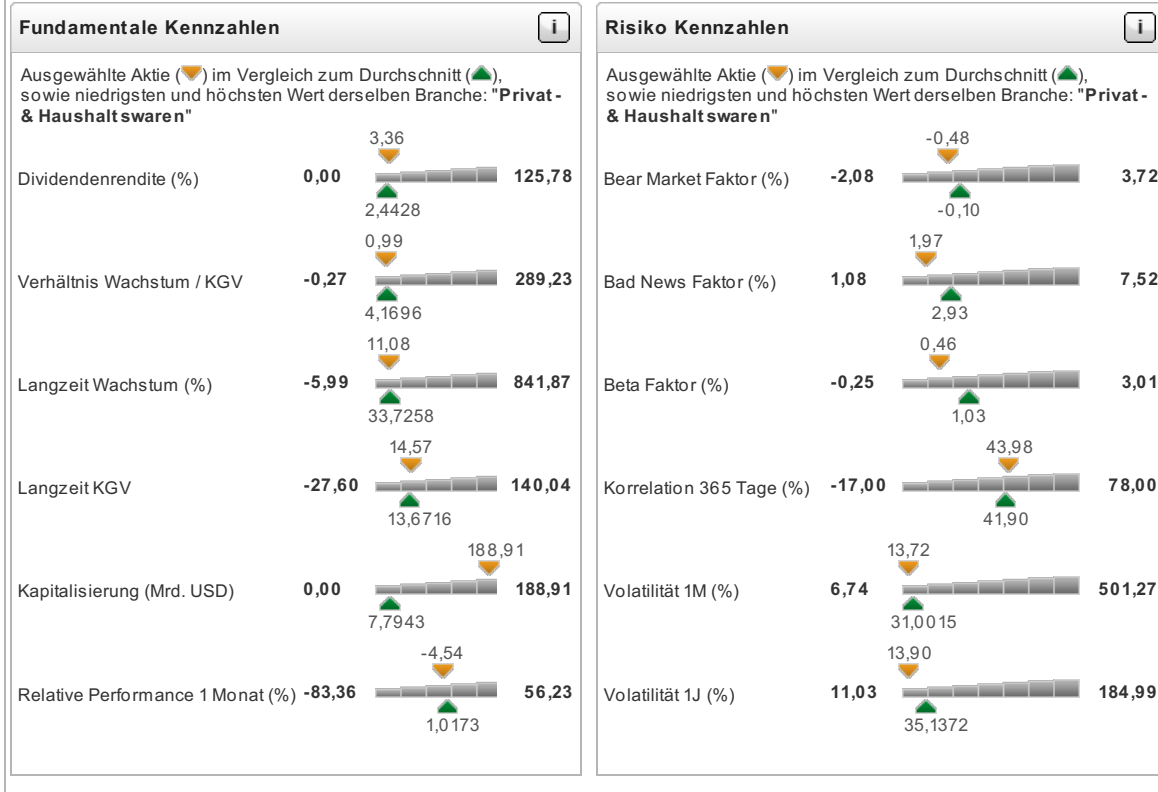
Fundamentale Kennzahlen

i

Ausgewählte Aktie ( ) im Vergleich zum Durchschnitt ( ), sowie niedrigsten und höchsten Wert derselben Branche: "Privat - & Haushaltswaren"

3,36
Dividendenrendite (%) 0,00 125,78
2,4428

0,99
Verhältnis Wachstum / KGV -0,27 289,23
4,1696

11,08
Langzeit Wachstum (%) -5,99 841,87
33,7258

14,57
Langzeit KGV -27,60 140,04
13,6716

188,91
Kapitalisierung (Mrd. USD) 0,00 188,91
7,7943

-4,54
Relative Performance 1 Monat (%) -83,36 56,23
1,0173

Risiko Kennzahlen

i

Ausgewählte Aktie ( ) im Vergleich zum Durchschnitt ( ), sowie niedrigsten und höchsten Wert derselben Branche: "Privat - & Haushaltswaren"

-0,48
Bear Market Faktor (%) -2,08 3,72
-0,10

1,97
Bad News Faktor (%) 1,08 7,52
2,93

0,46
Beta Faktor (%) -0,25 3,01
1,03

43,98
Korrelation 365 Tage (%) -17,00 78,00
41,90

13,72
Volatilität 1M (%) 6,74 501,27
31,0015

13,90
Volatilität 1J (%) 11,03 184,99
35,1372